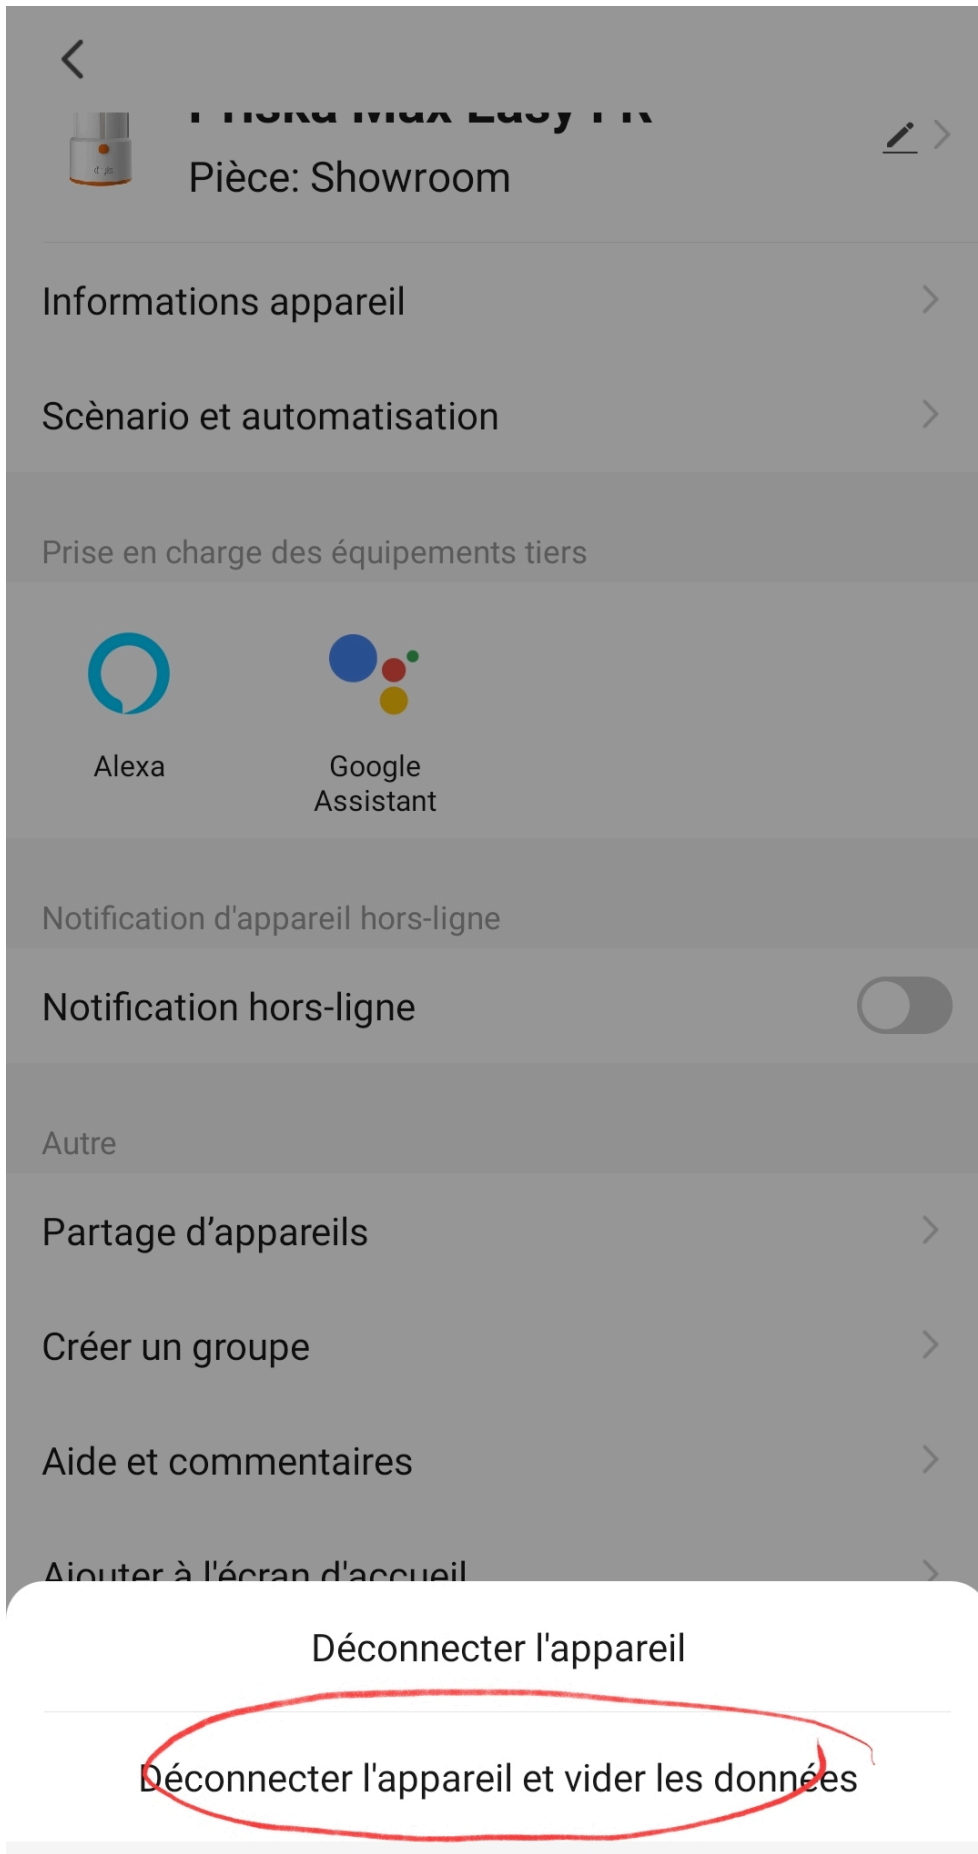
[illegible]

Pièce: Showroom

Informations appareil

Scènario et automatisation

Prise en charge des équipements tiers

Alexa

Google Assistant

Notification d'appareil hors-ligne

Notification hors-ligne

Autre

Partage d’appareils

Créer un groupe

Aide et commentaires

Ajouter à l'écran d'accueil

Déconnecter l'appareil

Déconnecter l'appareil et vider les données